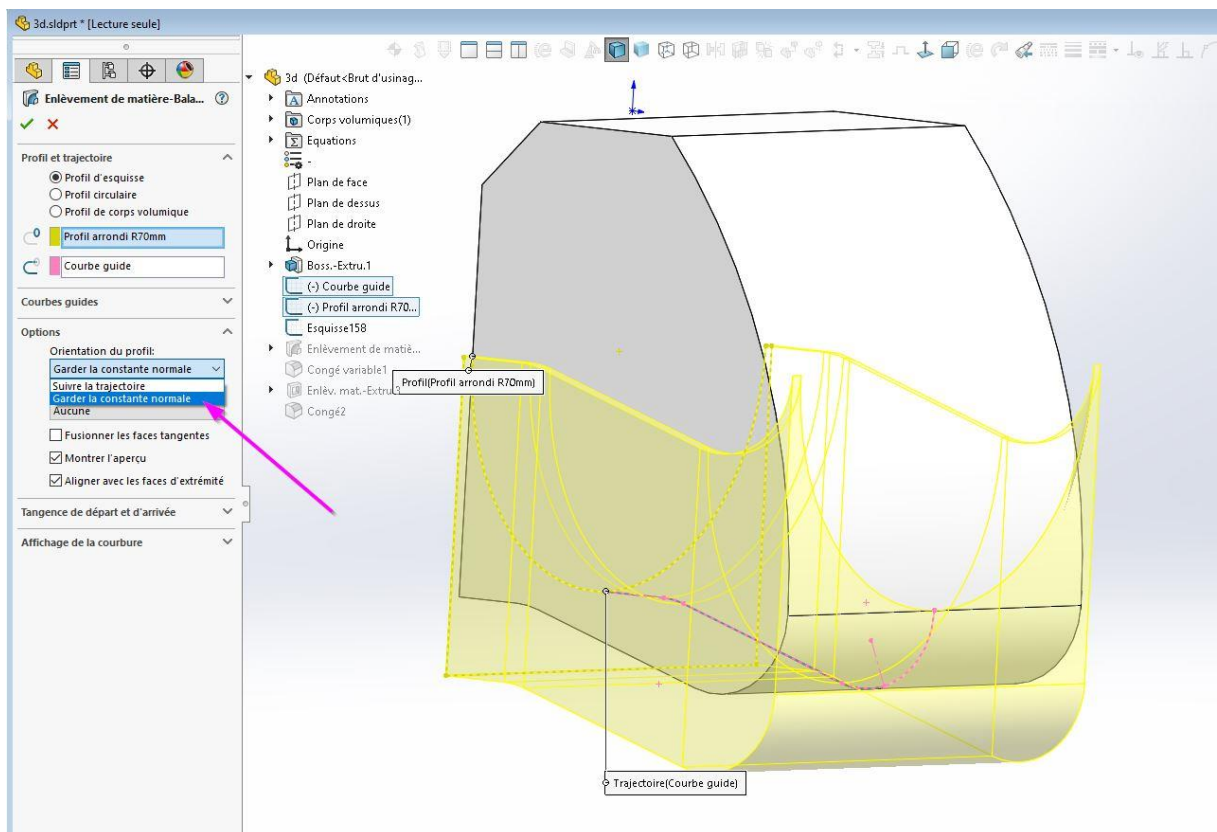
3d.sldprt * [Lecture seule]

Enlèvement de matière-Bala... ?

✓ ✕

Profil et trajectoire

Profil d'esquisse
Profil circulaire
Profil de corps volumique

Profil arrondi R70mm

Courbe guide

Courbes guides

Options

Orientation du profil:

Garder la constante normale

Suivre la trajectoire
Garder la constante normale

Aucune

Fusionner les faces tangentes
Montrer l'aperçu
Aligner avec les faces d'extrémité

Tangence de départ et d'arrivée

Affichage de la courbure

3d (Défaut<Brut d'usinag...
Annotations
Corps volumiques(1)
Equations
-
Plan de face
Plan de dessus
Plan de droite
Origine
Boss.-Extru.1
(-) Courbe guide
(-) Profil arrondi R70...
Esquisse158
Enlèvement de matiè...
Congé variable1
Enlèv. mat.-Extru.3
Congé2

Profil(Profil arrondi R70mm)

Trajectoire(Courbe guide)